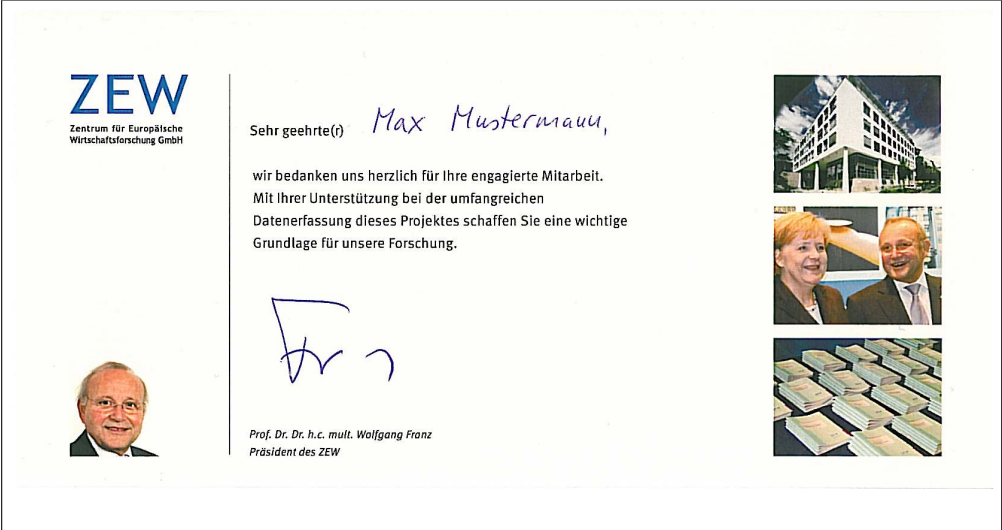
ZEW
Zentrum für Europäische Wirtschaftsforschung GmbH

Sehr geehrte(r) Max Mustermann,

wir bedanken uns herzlich für Ihre engagierte Mitarbeit. Mit Ihrer Unterstützung bei der umfangreichen Datenerfassung dieses Projektes schaffen Sie eine wichtige Grundlage für unsere Forschung.

Franz

Prof. Dr. Dr. h.c. mult. Wolfgang Franz
Präsident des ZEW